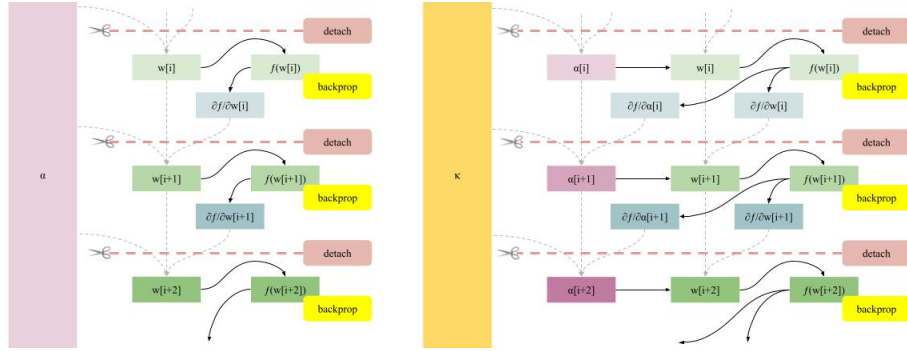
α

detach

w[i]

$f$(w[i])

backprop

$\partial f/\partial$w[i]

detach

w[i+1]

$f$(w[i+1])

backprop

$\partial f/\partial$w[i+1]

detach

w[i+2]

$f$(w[i+2])

backprop

κ

detach

α[i]

w[i]

$f$(w[i])

backprop

$\partial f/\partial$α[i]

$\partial f/\partial$w[i]

detach

α[i+1]

w[i+1]

$f$(w[i+1])

backprop

$\partial f/\partial$α[i+1]

$\partial f/\partial$w[i+1]

detach

α[i+2]

w[i+2]

$f$(w[i+2])

backprop